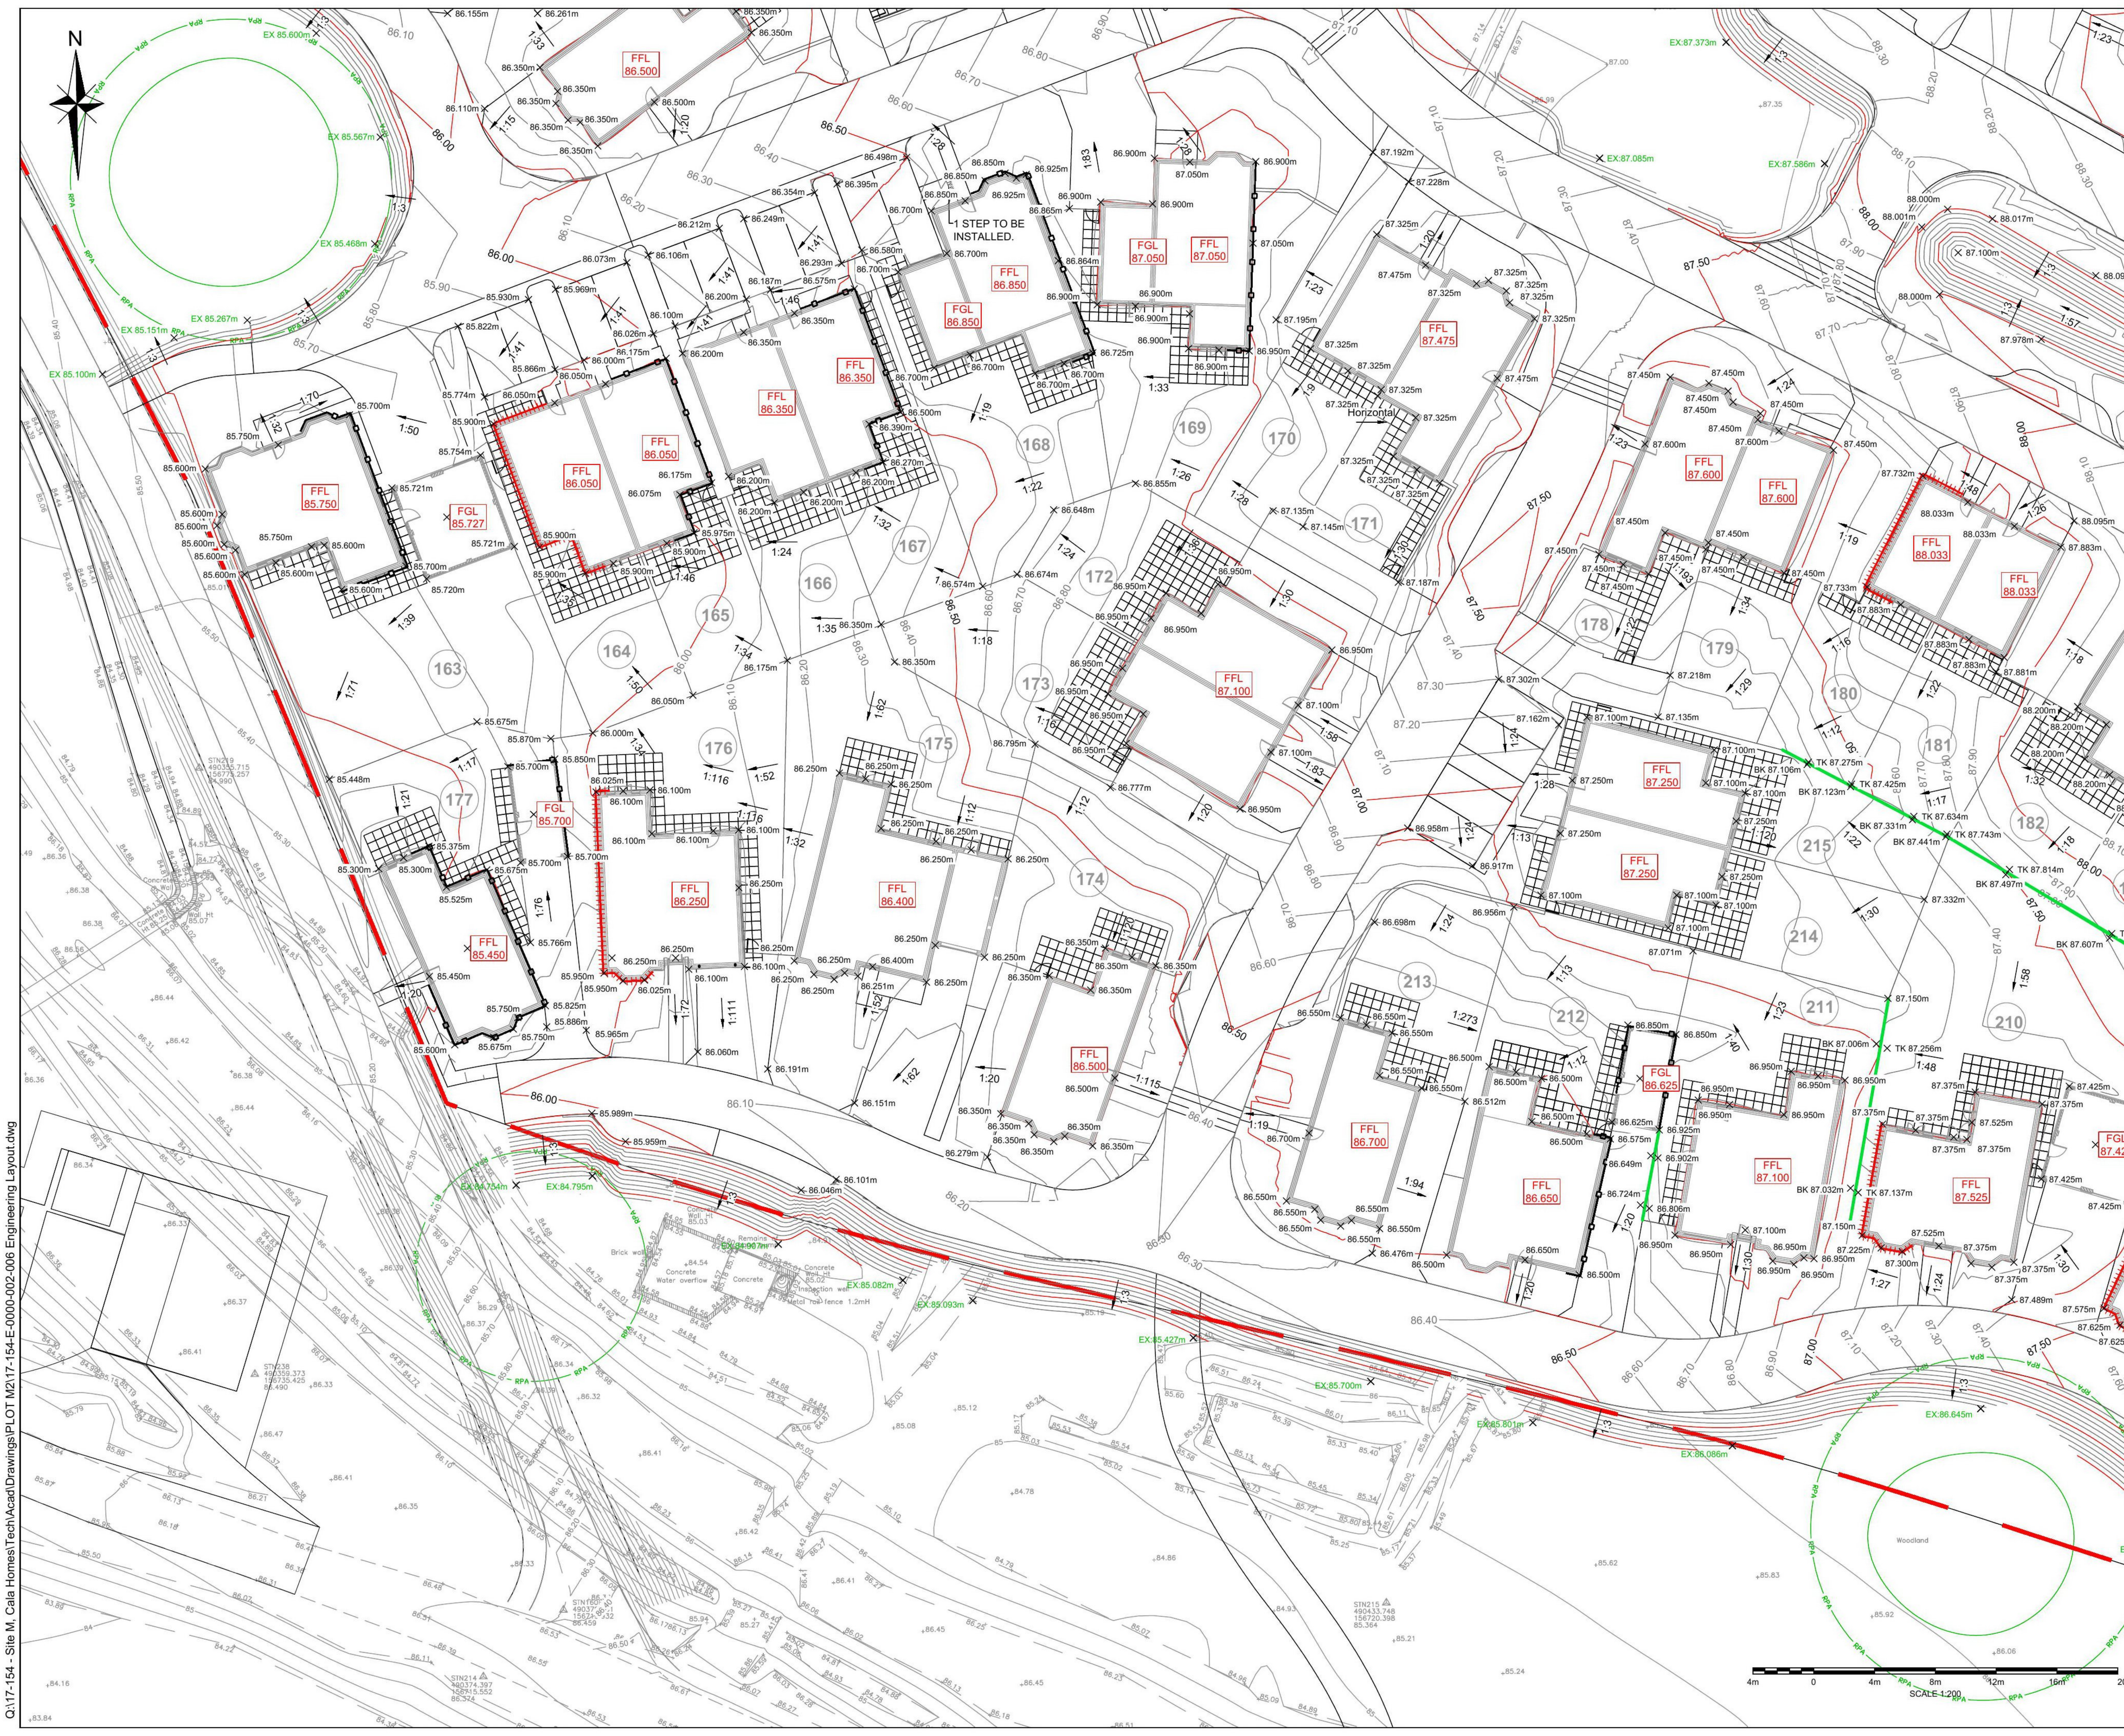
N

FFL 86.500

FFL 86.850

FGL 86.850

FGL 87.050

FFL 87.050

1 STEP TO BE INSTALLED.

FFL 87.475

FFL 85.750

FGL 85.727

FFL 86.050

FFL 86.050

FFL 86.350

FFL 86.350

FFL 87.600

FFL 87.600

FFL 88.033

FFL 88.033

FFL 87.100

FGL 85.700

FFL 86.250

FFL 86.400

FFL 85.450

FFL 86.500

FFL 87.250

FFL 87.250

FFL 86.700

FGL 86.625

FFL 86.650

FFL 87.100

FFL 87.525

Horizontal

163 164 165 166 167 168 169 170 171 172 173 174 175 176 177 178 179 180 181 182 210 211 212 213 214 215

EX:87.373m
EX:87.085m
EX:87.586m
EX 85.600m
EX 85.567m
EX 85.468m
EX 85.267m
EX 85.151m
EX 85.100m
EX:84.795m
EX:85.082m
EX:85.093m
EX:85.427m
EX:85.700m
EX:85.801m
EX:86.086m
EX:86.646m

Woodland

Brick wall
Concrete
Water overflow

SCALE 1:200

4m 0 4m 8m 12m 16m

Q:\17-154 - Site M, Cala Homes\Tech\Acad\Drawings\PLOT M217-154-E-0000-002-006 Engineering Layout.dwg